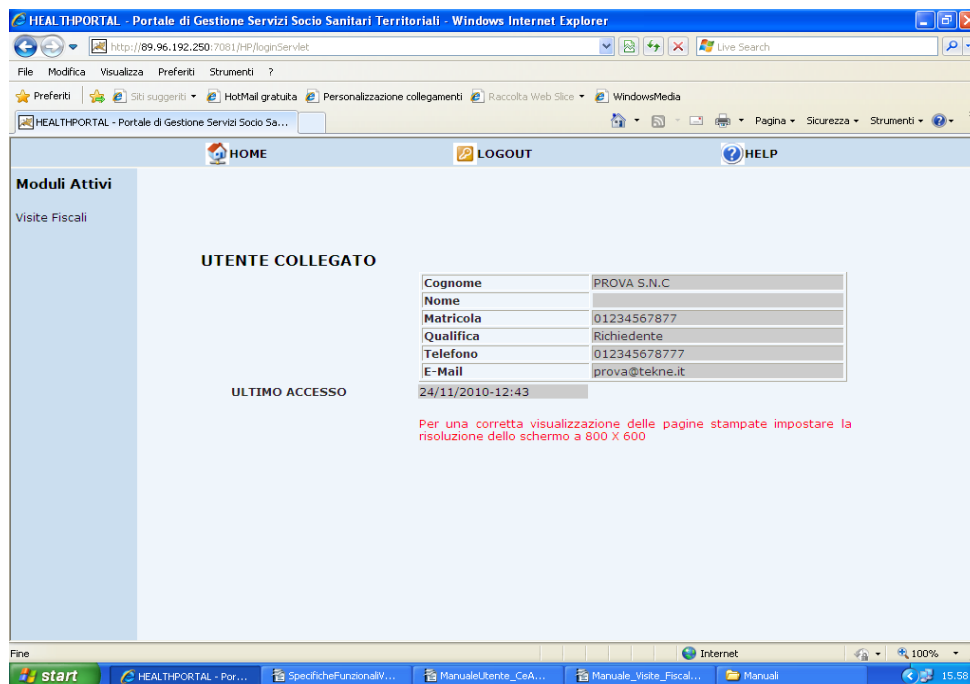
HEALTHPORTAL - Portale di Gestione Servizi Socio Sanitari Territoriali - Windows Internet Explorer

http://89.96.192.250:7081/HP/loginServlet

Live Search

File Modifica Visualizza Preferiti Strumenti ?

Preferiti | Siti suggeriti ▾ HotMail gratuita Personalizzazione collegamenti Raccolta Web Slice ▾ WindowsMedia

HEALTHPORTAL - Portale di Gestione Servizi Socio Sa...

Pagina ▾ Sicurezza ▾ Strumenti ▾

HOME LOGOUT HELP

Moduli Attivi

Visite Fiscali

UTENTE COLLEGATO

| | |
|---|---|
| Cognome | PROVA S.N.C |
| Nome | |
| Matricola | 01234567877 |
| Qualifica | Richiedente |
| Telefono | 012345678777 |
| E-Mail | prova@tekne.it |

ULTIMO ACCESSO 24/11/2010-12:43

Per una corretta visualizzazione delle pagine stampate impostare la risoluzione dello schermo a 800 X 600

Fine

Internet

100%

start HEALTHPORTAL - Por... SpecificheFunzionaliV... ManualeUtente_CeA... Manuale_Visite_Fiscal... Manuali 15.58